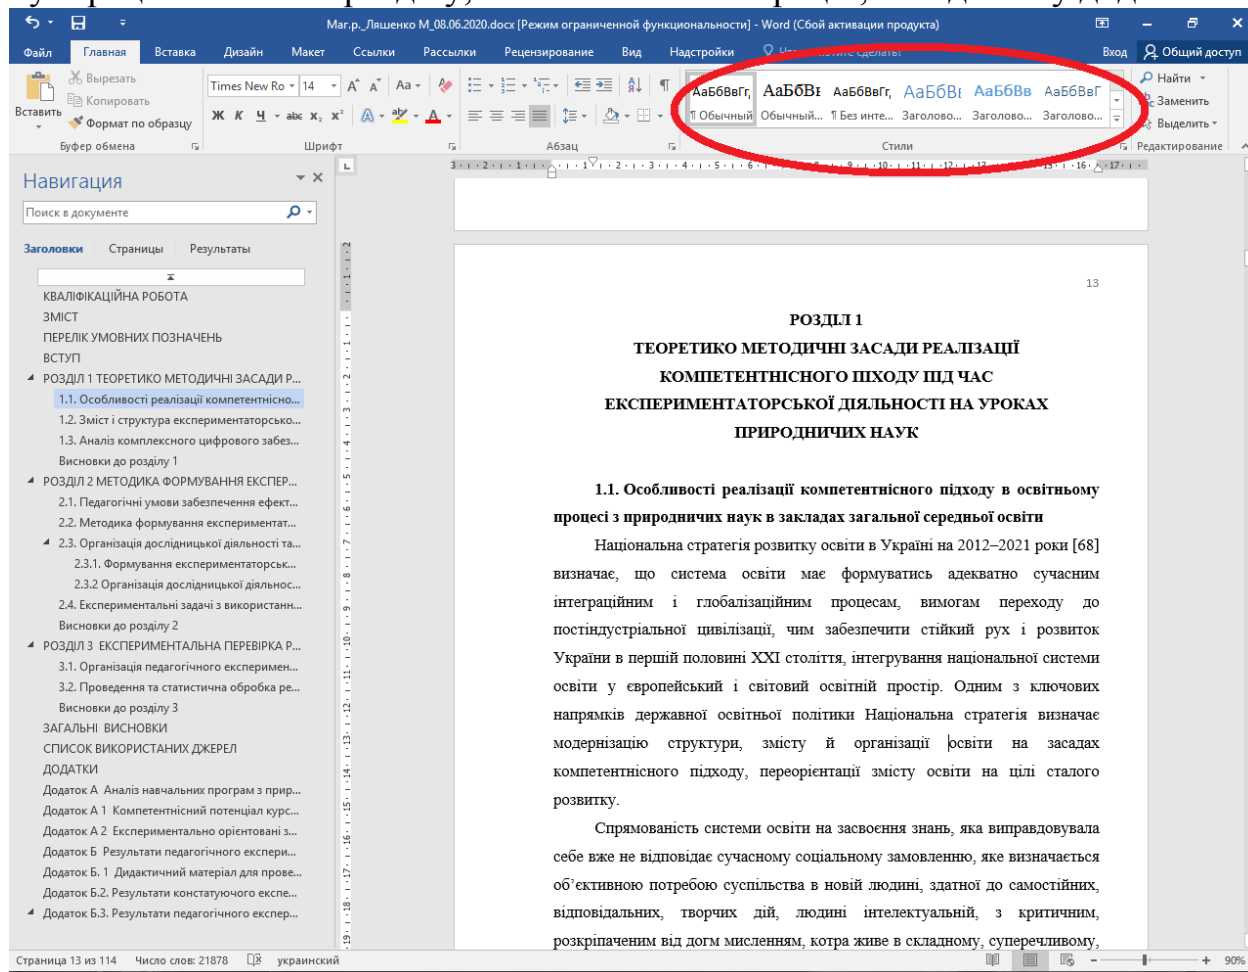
Маг.р._Ляшенко М_08.06.2020.docx [Режим ограниченной функциональности] - Word (Сбой активации продукта)

Файл Главная Вставка Дизайн Макет Ссылки Рассылки Рецензирование Вид Надстройки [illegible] Вход Общий доступ

Вырезать Копировать Вставить Формат по образцу Буфер обмена
Times New Ro 14 Шрифт
Абзац
АаБбВвГг, ¶ Обычный АаБбВı Обычный... АаБбВвГг, ¶ Без инте... АаБбВı Заголово... АаБбВв Заголово... АаБбВвГ Заголово... Стили
Найти Заменить Выделить Редактирование

Навигация
Поиск в документе
Заголовки Страницы Результаты
КВАЛІФІКАЦІЙНА РОБОТА
ЗМІСТ
ПЕРЕЛІК УМОВНИХ ПОЗНАЧЕНЬ
ВСТУП
РОЗДІЛ 1 ТЕОРЕТИКО МЕТОДИЧНІ ЗАСАДИ Р...
1.1. Особливості реалізації компетентнісно...
1.2. Зміст і структура експериментаторсько...
1.3. Аналіз комплексного цифрового забез...
Висновки до розділу 1
РОЗДІЛ 2 МЕТОДИКА ФОРМУВАННЯ ЕКСПЕР...
2.1. Педагогічні умови забезпечення ефект...
2.2. Методика формування експериментат...
2.3. Організація дослідницької діяльності та...
2.3.1. Формування експериментаторськ...
2.3.2 Організація дослідницької діяльнос...
2.4. Експериментальні задачі з використанн...
Висновки до розділу 2
РОЗДІЛ 3 ЕКСПЕРИМЕНТАЛЬНА ПЕРЕВІРКА Р...
3.1. Організація педагогічного експеримен...
3.2. Проведення та статистична обробка ре...
Висновки до розділу 3
ЗАГАЛЬНІ ВИСНОВКИ
СПИСОК ВИКОРИСТАНИХ ДЖЕРЕЛ
ДОДАТКИ
Додаток А Аналіз навчальних програм з прир...
Додаток А 1 Компетентнісний потенціал курс...
Додаток А 2 Експериментально орієнтовані з...
Додаток Б Результати педагогічного експери...
Додаток Б. 1 Дидактичний матеріал для прове...
Додаток Б.2. Результати констатуючого експе...
Додаток Б.3. Результати педагогічного експер...

13

РОЗДІЛ 1
ТЕОРЕТИКО МЕТОДИЧНІ ЗАСАДИ РЕАЛІЗАЦІЇ КОМПЕТЕНТНІСНОГО ПІХОДУ ПІД ЧАС ЕКСПЕРИМЕНТАТОРСЬКОЇ ДІЯЛЬНОСТІ НА УРОКАХ ПРИРОДНИЧИХ НАУК

1.1. Особливості реалізації компетентнісного підходу в освітньому процесі з природничих наук в закладах загальної середньої освіти

Національна стратегія розвитку освіти в Україні на 2012–2021 роки [68] визначає, що система освіти має формуватись адекватно сучасним інтеграційним і глобалізаційним процесам, вимогам переходу до постіндустріальної цивілізації, чим забезпечити стійкий рух і розвиток України в першій половині XXI століття, інтегрування національної системи освіти у європейський і світовий освітній простір. Одним з ключових напрямків державної освітньої політики Національна стратегія визначає модернізацію структури, змісту й організації освіти на засадах компетентнісного підходу, переорієнтації змісту освіти на цілі сталого розвитку.

Спрямованість системи освіти на засвоєння знань, яка виправдовувала себе вже не відповідає сучасному соціальному замовленню, яке визначається об'єктивною потребою суспільства в новій людині, здатної до самостійних, відповідальних, творчих дій, людині інтелектуальній, з критичним, розкріпаченим від догм мисленням, котра живе в складному, суперечливому,

Страница 13 из 114 Число слов: 21878 украинский 90%